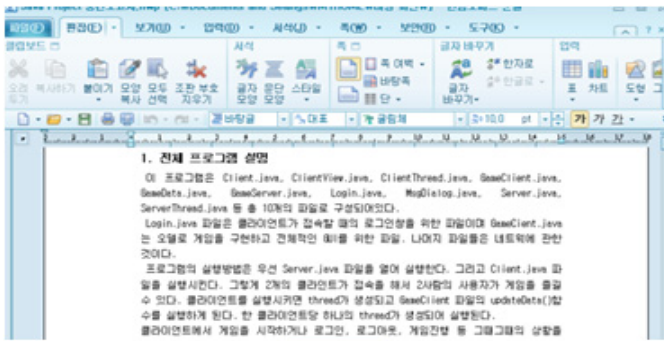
Java Project 공인 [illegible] - 한글 2010 - 한글

파일(F) 편집(E) 보기(U) 입력(D) 서식(J) 쪽(W) 보안(R) 도구(K)

클립보드 서식 쪽 글자 바꾸기 입력

오려 두기 복사하기 붙이기 모양 복사 모두 선택 조판 부호 지우기 글자 모양 문단 모양 스타일 쪽 여백 바탕쪽 단 한자로 한글로 글자 바꾸기 표 차트 도형

바탕글 대표 굴림체 10.0 pt 가 가 간

1. 전체 프로그램 설명

이 프로그램은 Client.java, ClientView.java, ClientThread.java, GameClient.java, GameData.java, GameServer.java, Login.java, MsgDialog.java, Server.java, ServerThread.java 등 총 10개의 파일로 구성되어있다.

Login.java 파일은 클라이언트가 접속할 때의 로그인창을 위한 파일이며 GameClient.java는 오목게임을 구현하고 전체적인 틀을 위한 파일, 나머지 파일들은 네트워에 관한 것이다.

프로그램의 실행방법은 우선 Server.java 파일을 열어 실행한다. 그리고 Client.java 파일을 실행시킨다. 그렇게 2개의 클라이언트가 접속을 해서 2사람의 사용자가 게임을 즐길 수 있다. 클라이언트를 실행시키면 thread가 생성되고 GameClient 파일의 updateDate()함수를 실행하게 된다. 한 클라이언트당 하나의 thread가 생성되어 실행된다.

클라이언트에서 게임을 시작하거나 로그인, 로그아웃, 게임진행 등 그래픽의 상황을